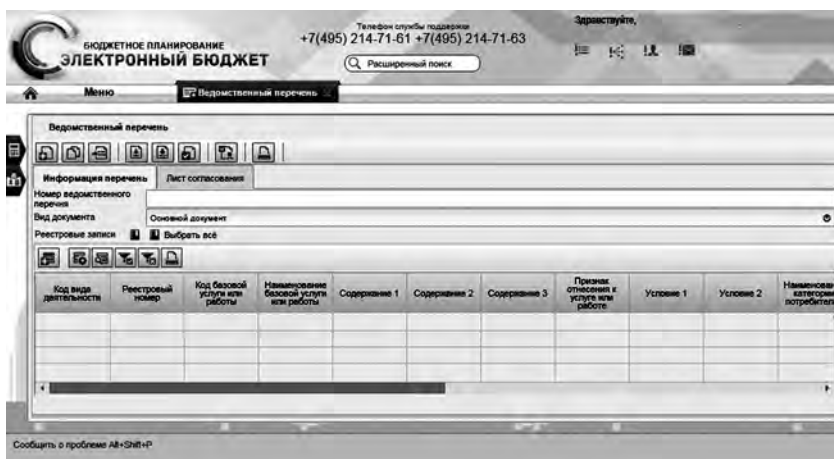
БЮДЖЕТНОЕ ПЛАНИРОВАНИЕ
ЭЛЕКТРОННЫЙ БЮДЖЕТ

Телефон службы поддержки
+7(495) 214-71-61 +7(495) 214-71-63

Расширенный поиск

Здравствуйте,

Меню
Ведомственный перечень

Ведомственный перечень

Информация перечень
Лист согласования

Номер ведомственного перечня
Вид документа
Основной документ
Реестровые записи
Выбрать всё

| Код вида деятельности | Реестровый номер | Код базовой услуги или работы | Наименование базовой услуги или работы | Содержание 1 | Содержание 2 | Содержание 3 | Признак отнесения к услуге или работе | Условие 1 | Условие 2 | Наименование категории потребителя |
|---|---|---|---|---|---|---|---|---|---|---|
| | | | | | | | | | | |
| | | | | | | | | | | |
| | | | | | | | | | | |
| | | | | | | | | | | |

Сообщить о проблеме Alt+Shift+P